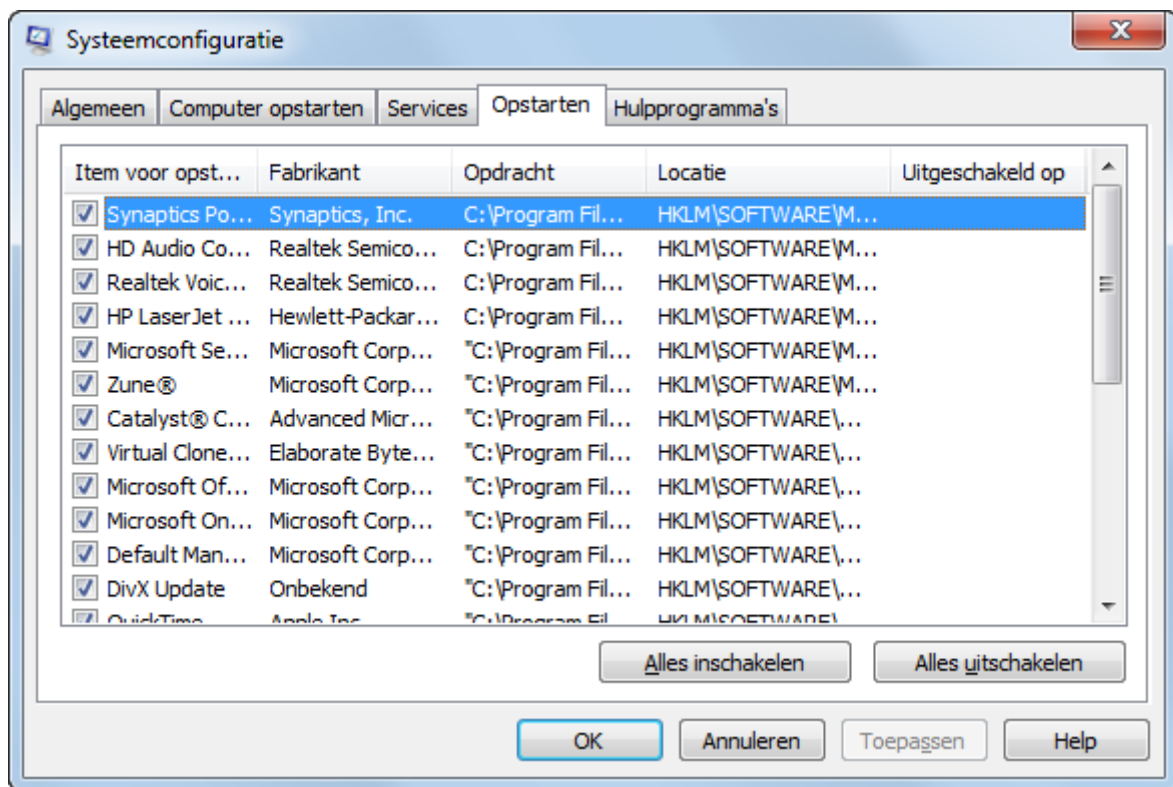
Systeemconfiguratie

Algemeen | Computer opstarten | Services | Opstarten | Hulpprogramma's

| Item voor opst... | Fabrikant | Opdracht | Locatie | Uitgeschakeld op |
|---|---|---|---|---|
| Synaptics Po... | Synaptics, Inc. | C:\Program Fil... | HKLM\SOFTWARE\M... | |
| HD Audio Co... | Realtek Semico... | C:\Program Fil... | HKLM\SOFTWARE\M... | |
| Realtek Voic... | Realtek Semico... | C:\Program Fil... | HKLM\SOFTWARE\M... | |
| HP LaserJet ... | Hewlett-Packar... | C:\Program Fil... | HKLM\SOFTWARE\M... | |
| Microsoft Se... | Microsoft Corp... | "C:\Program Fil... | HKLM\SOFTWARE\M... | |
| Zune® | Microsoft Corp... | "C:\Program Fil... | HKLM\SOFTWARE\M... | |
| Catalyst® C... | Advanced Micr... | "C:\Program Fil... | HKLM\SOFTWARE\... | |
| Virtual Clone... | Elaborate Byte... | "C:\Program Fil... | HKLM\SOFTWARE\... | |
| Microsoft Of... | Microsoft Corp... | "C:\Program Fil... | HKLM\SOFTWARE\... | |
| Microsoft On... | Microsoft Corp... | "C:\Program Fil... | HKLM\SOFTWARE\... | |
| Default Man... | Microsoft Corp... | "C:\Program Fil... | HKLM\SOFTWARE\... | |
| DivX Update | Onbekend | "C:\Program Fil... | HKLM\SOFTWARE\... | |
| QuickTime | Apple Inc. | "C:\Program Fil... | HKLM\SOFTWARE\... | |

Alles inschakelen | Alles uitschakelen

OK | Annuleren | Toepassen | Help